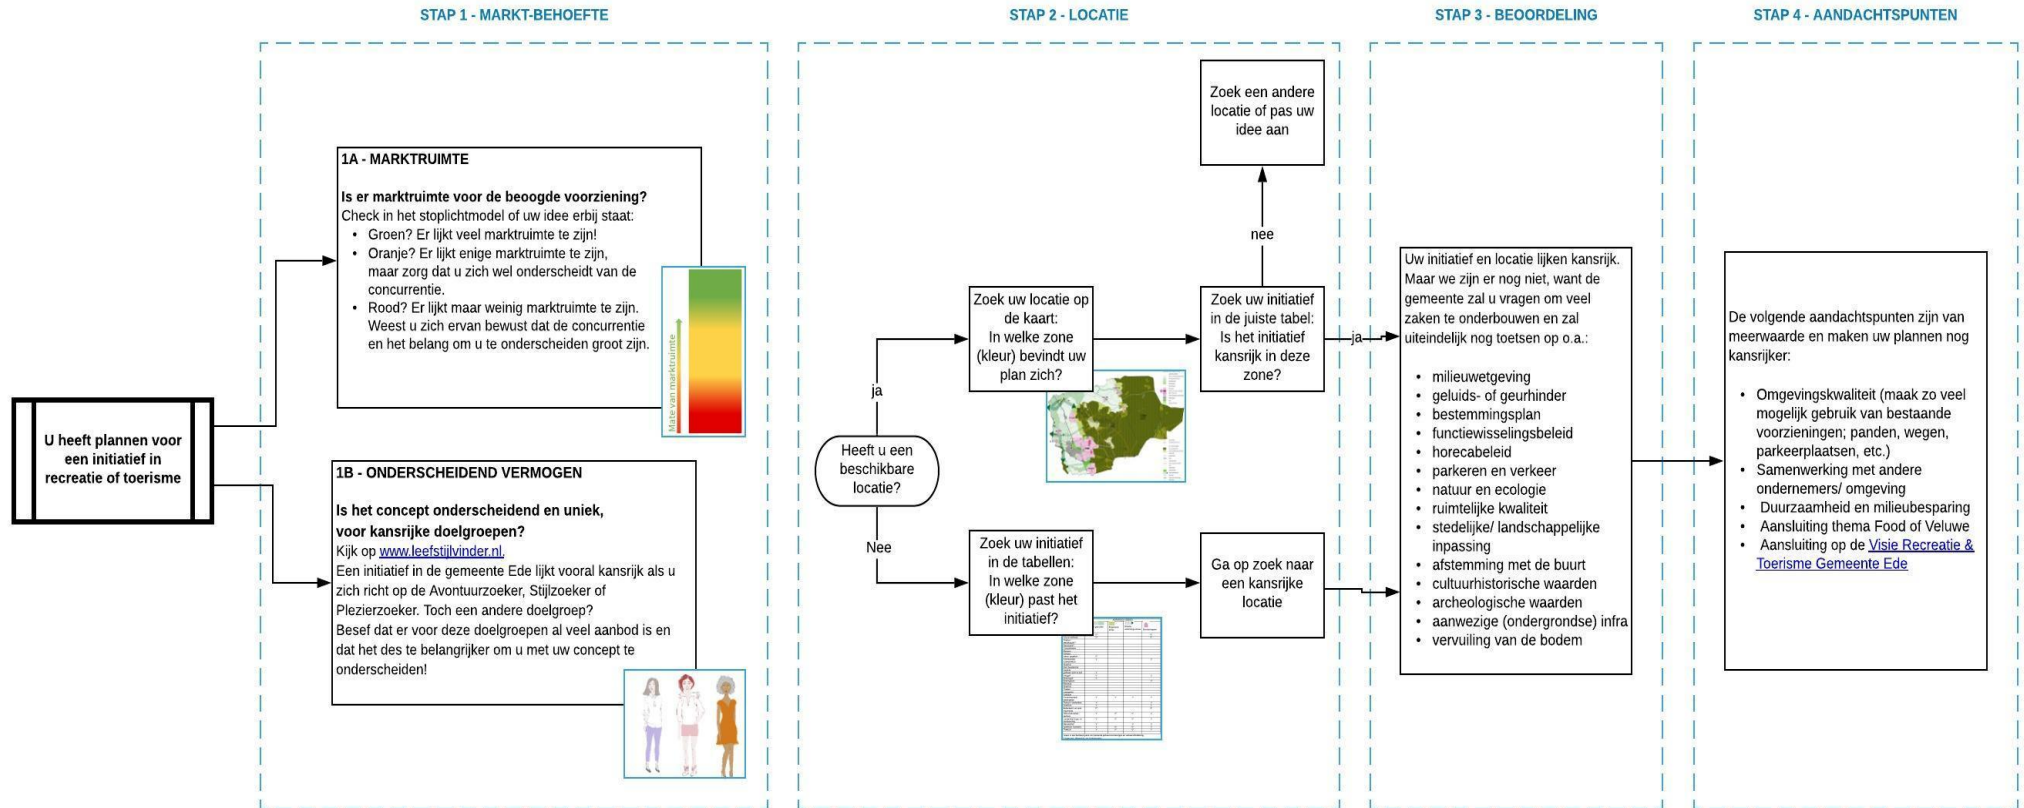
STAP 1 - MARKT-BEHOEFTE

STAP 2 - LOCATIE

STAP 3 - BEOORDELING

STAP 4 - AANDACHTSPUNTEN

U heeft plannen voor een initiatief in recreatie of toerisme

1A - MARKTRUIMTE

Is er marktruimte voor de beoogde voorziening?
Check in het stoplichtmodel of uw idee erbij staat:
• Groen? Er lijkt veel marktruimte te zijn!
• Oranje? Er lijkt enige marktruimte te zijn, maar zorg dat u zich wel onderscheidt van de concurrentie.
• Rood? Er lijkt maar weinig marktruimte te zijn. Weest u zich ervan bewust dat de concurrentie en het belang om u te onderscheiden groot zijn.

Mate van marktruimte

1B - ONDERSCHEIDEND VERMOGEN

Is het concept onderscheidend en uniek, voor kansrijke doelgroepen?
Kijk op www.leefstijlvinder.nl.
Een initiatief in de gemeente Ede lijkt vooral kansrijk als u zich richt op de Avontuurzoeker, Stijlzoeker of Plezierzoeker. Toch een andere doelgroep?
Besef dat er voor deze doelgroepen al veel aanbod is en dat het des te belangrijker om u met uw concept te onderscheiden!

Heeft u een beschikbare locatie?

ja

Nee

Zoek uw locatie op de kaart:
In welke zone (kleur) bevindt uw plan zich?

Zoek uw initiatief in de tabellen:
In welke zone (kleur) past het initiatief?

Zoek een andere locatie of pas uw idee aan

nee

Zoek uw initiatief in de juiste tabel:
Is het initiatief kansrijk in deze zone?

ja

Ga op zoek naar een kansrijke locatie

Uw initiatief en locatie lijken kansrijk. Maar we zijn er nog niet, want de gemeente zal u vragen om veel zaken te onderbouwen en zal uiteindelijk nog toetsen op o.a.:

• milieuwetgeving
• geluids- of geurhinder
• bestemmingsplan
• functiewisselingsbeleid
• horecabeleid
• parkeren en verkeer
• natuur en ecologie
• ruimtelijke kwaliteit
• stedelijke/ landschappelijke inpassing
• afstemming met de buurt
• cultuurhistorische waarden
• archeologische waarden
• aanwezige (ondergrondse) infra
• vervuiling van de bodem

De volgende aandachtspunten zijn van meerwaarde en maken uw plannen nog kansrijker:

• Omgevingskwaliteit (maak zo veel mogelijk gebruik van bestaande voorzieningen; panden, wegen, parkeerplaatsen, etc.)
• Samenwerking met andere ondernemers/ omgeving
• Duurzaamheid en milieubesparing
• Aansluiting thema Food of Veluwe
• Aansluiting op de Visie Recreatie & Toerisme Gemeente Ede